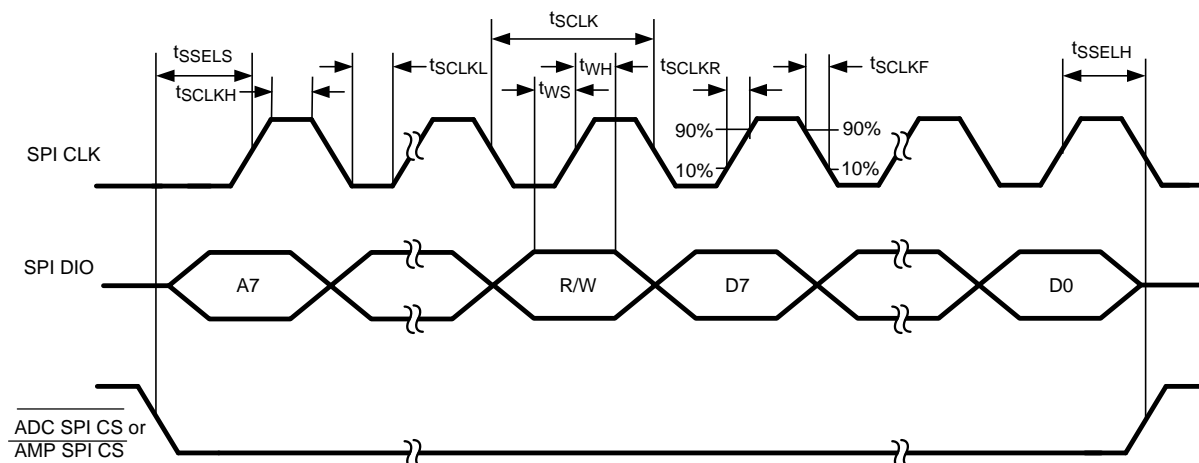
$t_{SCLK}$

$t_{SSELS}$

$t_{SCLKH}$

$t_{SCLKL}$

$t_{WH}$

$t_{WS}$

$t_{SCLKR}$

$t_{SCLKF}$

$t_{SSELH}$

90%

90%

10%

10%

SPI CLK

SPI DIO

A7

R/W

D7

D0

$\overline{\text{ADC SPI CS}}$ or $\overline{\text{AMP SPI CS}}$